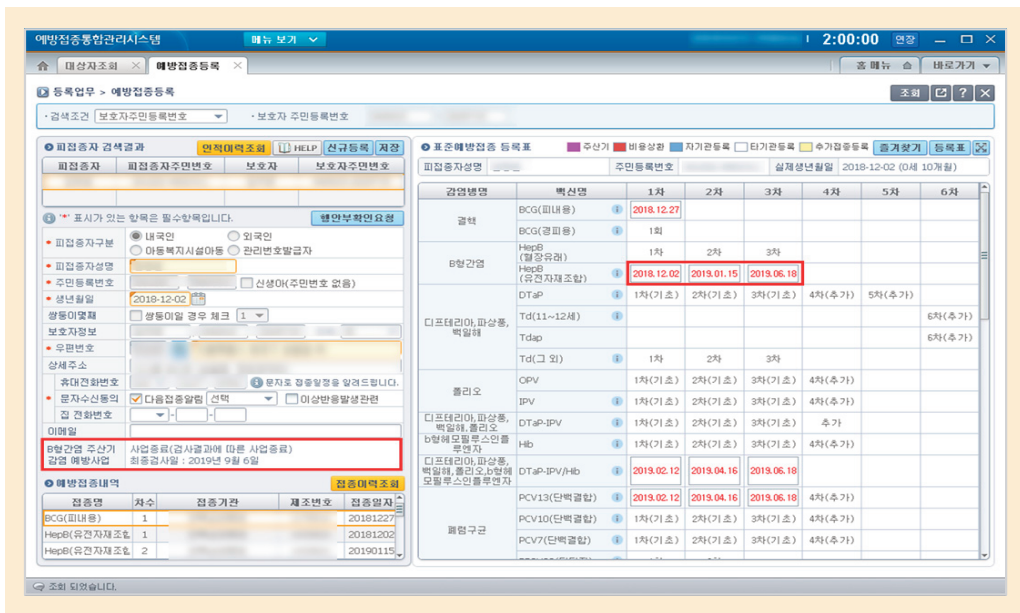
예방접종통합관리시스템 메뉴 보기 2:00:00 연장

대상자조회 예방접종등록 홈 메뉴 바로가기

등록업무 > 예방접종등록 조회

· 검색조건 보호자주민등록번호 · 보호자 주민등록번호

피접종자 검색결과 인적이력조회 HELP 신규등록 저장

| 피접종자 | 피접종자주민번호 | 보호자 | 보호자주민번호 |
|---|---|---|---|

'*' 표시가 있는 항목은 필수항목입니다. 행안부확인요청

* 피접종자구분 내국인 외국인 아동복지시설아동 관리번호발급자
* 피접종자성명
* 주민등록번호 신생아(주민번호 없음)
* 생년월일 2018-12-02
쌍둥이명패 쌍둥이일 경우 체크 1
보호자정보
* 우편번호
상세주소
휴대전화번호 문자로 접종일정을 알려드립니다.
* 문자수신동의 다음접종알림 선택 이상반응발생관련
집 전화번호 - -
이메일
B형간염 주산기 감염 예방사업 사업종료(검사결과에 따른 사업종료) 최종검사일 : 2019년 9월 6일

예방접종내역 접종이력조회

| 접종명 | 차수 | 접종기관 | 제조번호 | 접종일자 |
|---|---|---|---|---|
| BCG(피내용) | 1 | | | 20181227 |
| HepB(유전자재조합) | 1 | | | 20181202 |
| HepB(유전자재조합) | 2 | | | 20190115 |

표준예방접종 등록표 주산기 비용상환 자기관등록 타기관등록 추가접종등록 즐겨찾기 등록표

피접종자성명 주민등록번호 실제생년월일 2018-12-02 (0세 10개월)

| 감염병명 | 백신명 | 1차 | 2차 | 3차 | 4차 | 5차 | 6차 |
|---|---|---|---|---|---|---|---|
| 결핵 | BCG(피내용) | 2018.12.27 | | | | | |
| | BCG(경피용) | 1회 | | | | | |
| B형간염 | HepB (혈장유래) | 1차 | 2차 | 3차 | | | |
| | HepB (유전자재조합) | 2018.12.02 | 2019.01.15 | 2019.06.18 | | | |
| 디프테리아,파상풍,백일해 | DTaP | 1차(기초) | 2차(기초) | 3차(기초) | 4차(추가) | 5차(추가) | |
| | Td(11~12세) | | | | | | 6차(추가) |
| | Tdap | | | | | | 6차(추가) |
| | Td(그 외) | 1차 | 2차 | 3차 | | | |
| 폴리오 | OPV | 1차(기초) | 2차(기초) | 3차(기초) | 4차(추가) | | |
| | IPV | 1차(기초) | 2차(기초) | 3차(기초) | 4차(추가) | | |
| 디프테리아,파상풍,백일해,폴리오 | DTaP-IPV | 1차(기초) | 2차(기초) | 3차(기초) | 추가 | | |
| b형헤모필루스인플루엔자 | Hib | 1차(기초) | 2차(기초) | 3차(기초) | 4차(추가) | | |
| 디프테리아,파상풍,백일해,폴리오,b형헤모필루스인플루엔자 | DTaP-IPV/Hib | 2019.02.12 | 2019.04.16 | 2019.06.18 | | | |
| 폐렴구균 | PCV13(단백결합) | 2019.02.12 | 2019.04.16 | 2019.06.18 | 4차(추가) | | |
| | PCV10(단백결합) | 1차(기초) | 2차(기초) | 3차(기초) | 4차(추가) | | |
| | PCV7(단백결합) | 1차(기초) | 2차(기초) | 3차(기초) | 4차(추가) | | |

조회 되었습니다.